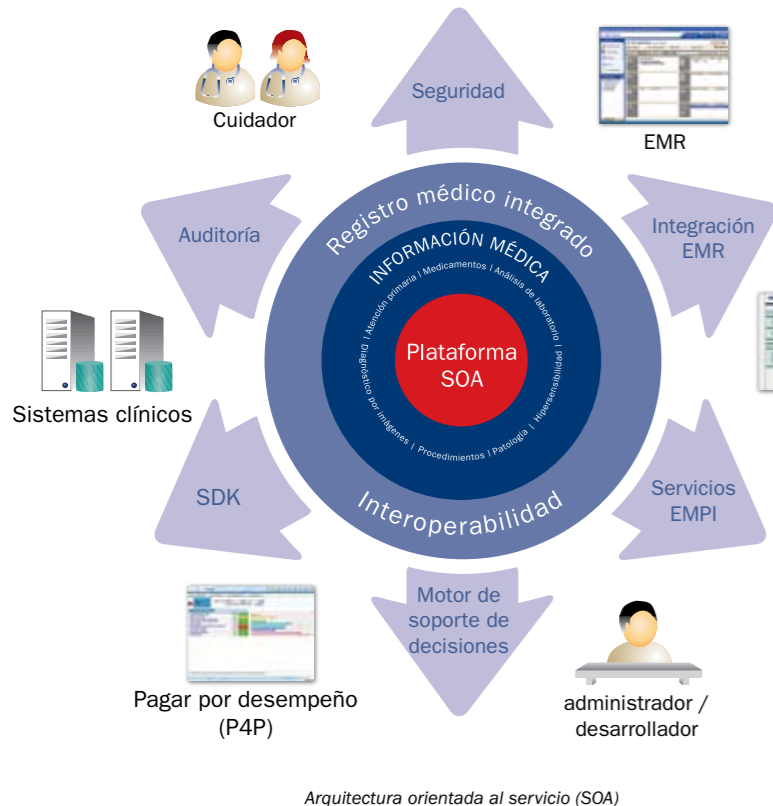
Cuidador

Seguridad

EMR

Auditoría

Integración EMR

Registro médico integrado

INFORMACIÓN MÉDICA

Atención primaria | Medicamentos | Análisis de laboratorio | Hipersensibilidad | Patología | Procedimientos | Diagnóstico por imágenes |

Plataforma SOA

Sistemas clínicos

Interoperabilidad

SDK

Servicios EMPI

Motor de soporte de decisiones

Pagar por desempeño (P4P)

administrador / desarrollador

Arquitectura orientada al servicio (SOA)